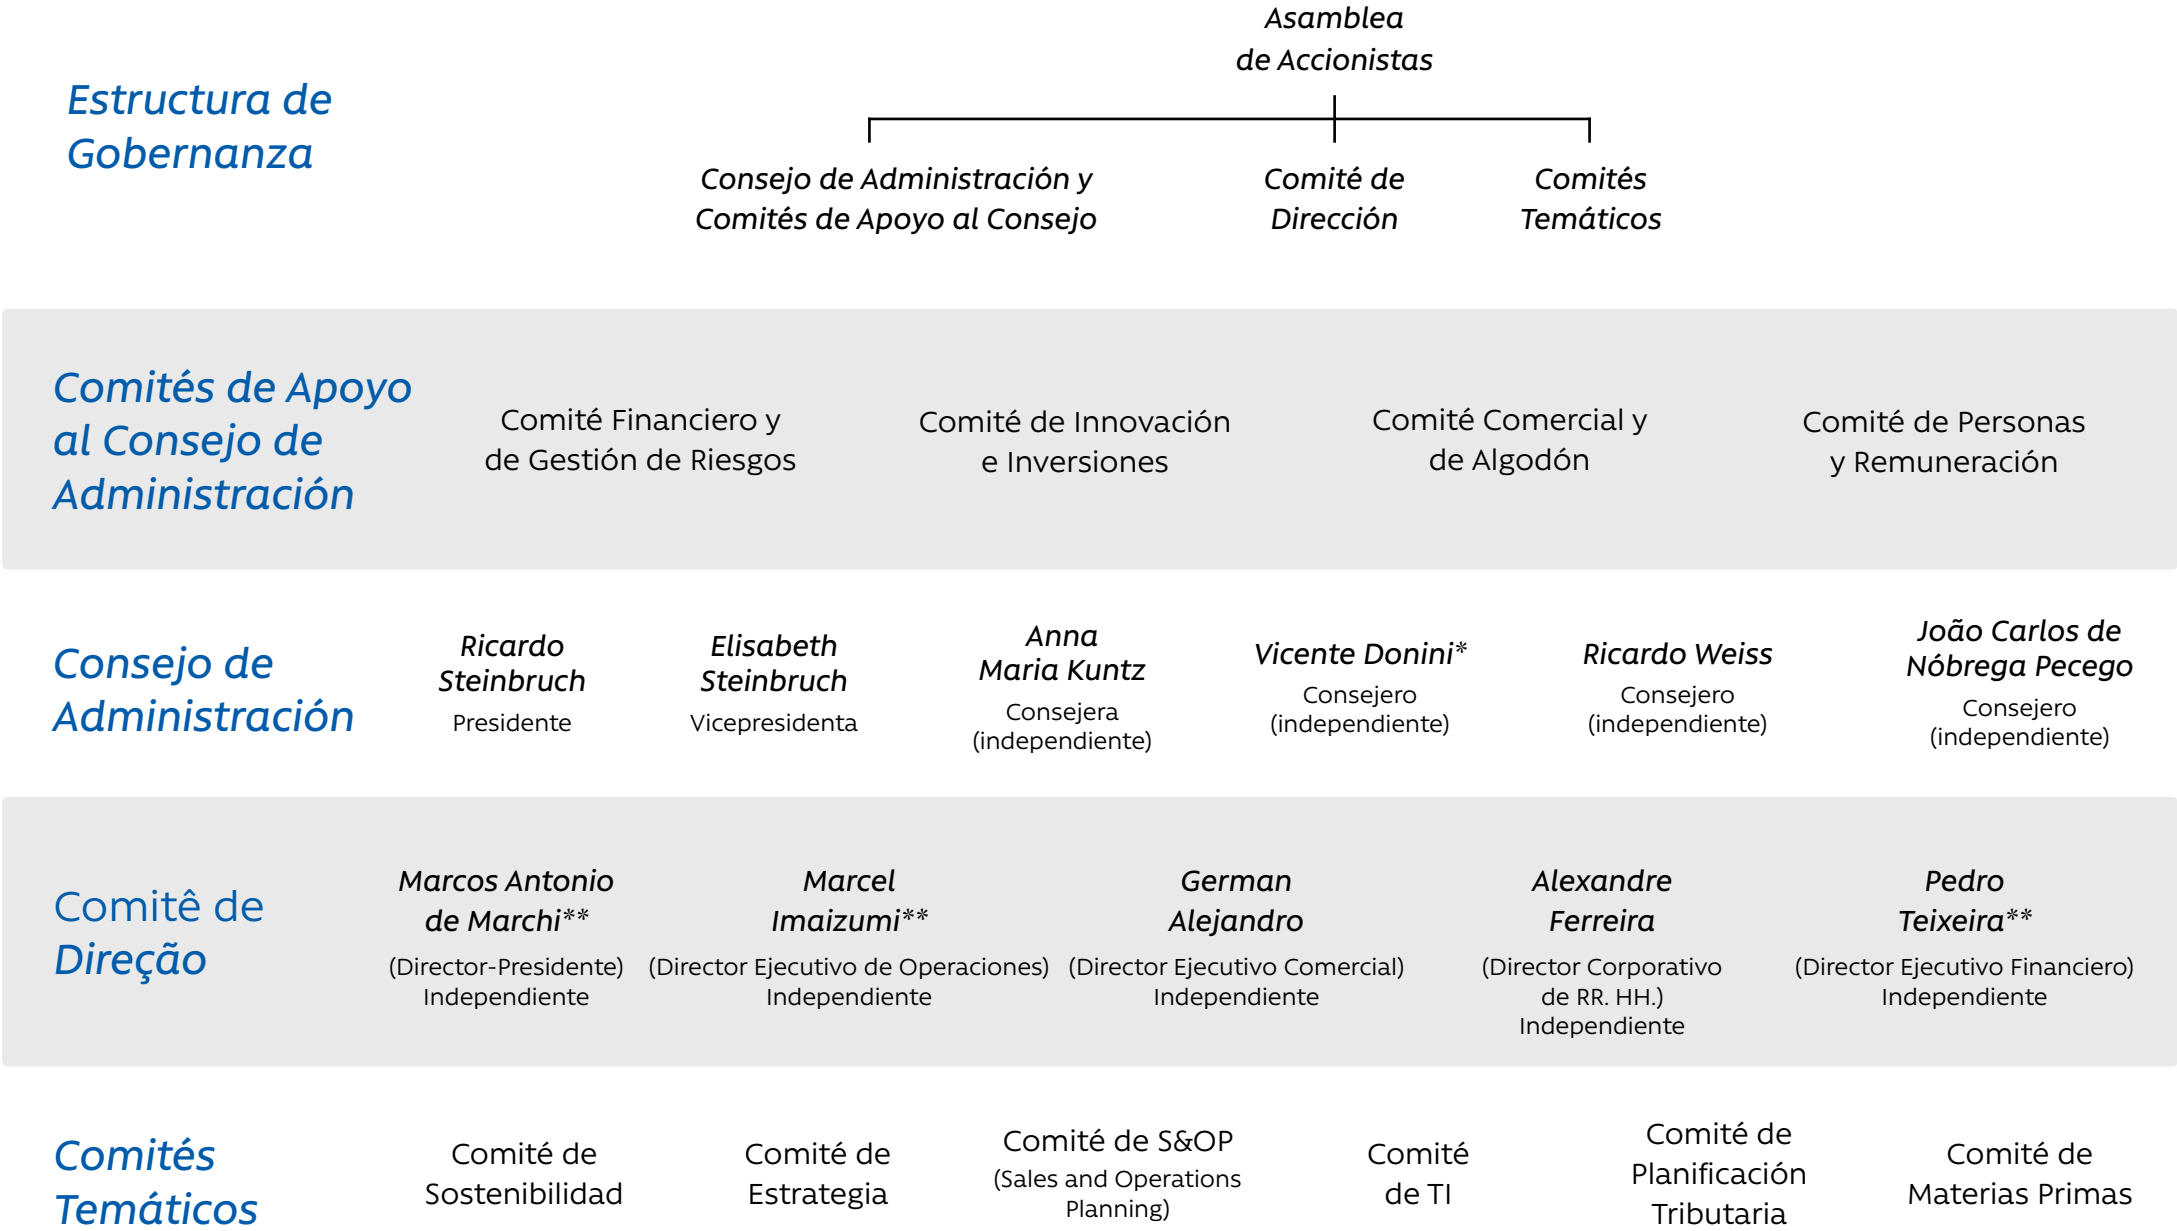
Estructura de Gobernanza

Asamblea de Accionistas

Consejo de Administración y Comités de Apoyo al Consejo

Comité de Dirección

Comités Temáticos

Comités de Apoyo al Consejo de Administración

Comité Financiero y de Gestión de Riesgos

Comité de Innovación e Inversiones

Comité Comercial y de Algodón

Comité de Personas y Remuneración

Consejo de Administración

Ricardo Steinbruch
Presidente

Elisabeth Steinbruch
Vicepresidenta

Anna Maria Kuntz
Consejera (independiente)

Vicente Donini*
Consejero (independiente)

Ricardo Weiss
Consejero (independiente)

João Carlos de Nóbrega Pecego
Consejero (independiente)

Comitê de Direção

Marcos Antonio de Marchi**
(Director-Presidente) Independiente

Marcel Imaizumi**
(Director Ejecutivo de Operaciones) Independiente

German Alejandro
(Director Ejecutivo Comercial) Independiente

Alexandre Ferreira
(Director Corporativo de RR. HH.) Independiente

Pedro Teixeira**
(Director Ejecutivo Financiero) Independiente

Comités Temáticos

Comité de Sostenibilidad

Comité de Estrategia

Comité de S&OP
(Sales and Operations Planning)

Comité de TI

Comité de Planificación Tributaria

Comité de Materias Primas